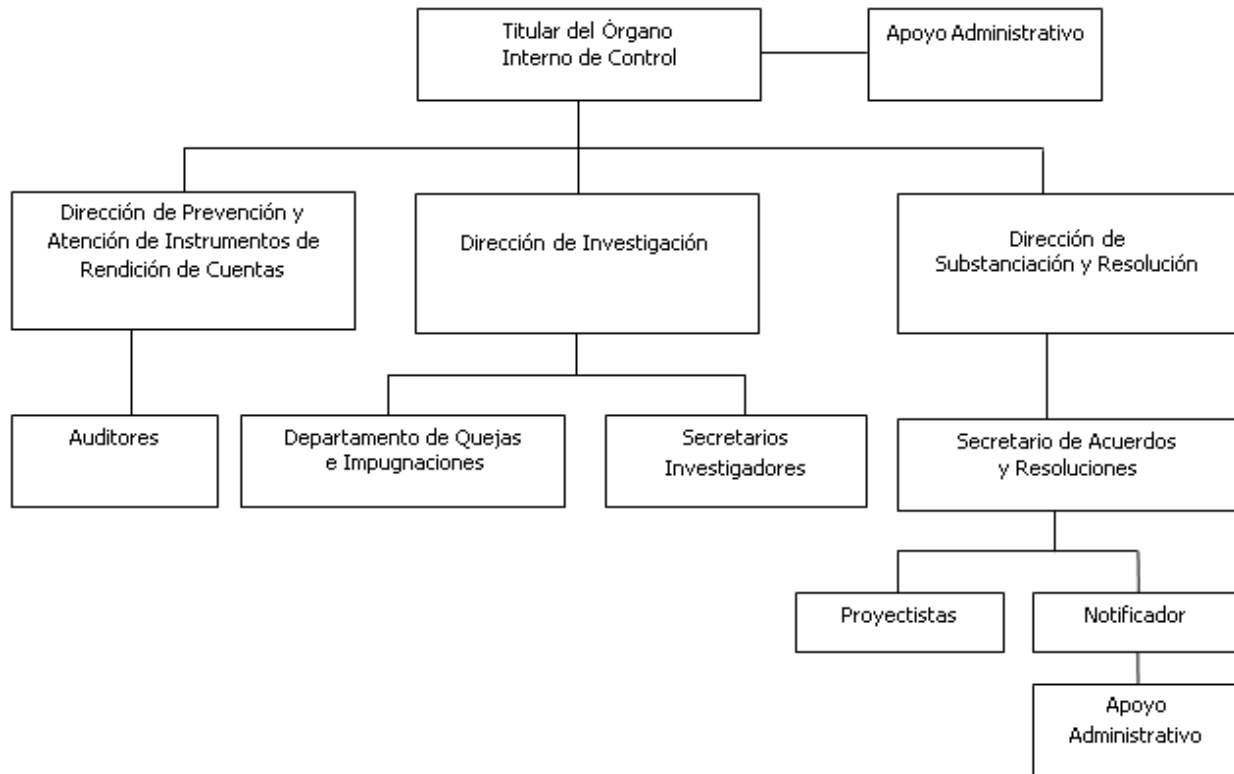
Titular del Órgano Interno de Control

Apoyo Administrativo

Dirección de Prevención y Atención de Instrumentos de Rendición de Cuentas

Dirección de Investigación

Dirección de Substanciación y Resolución

Auditores

Departamento de Quejas e Impugnaciones

Secretarios Investigadores

Secretario de Acuerdos y Resoluciones

Proyectistas

Notificador

Apoyo Administrativo